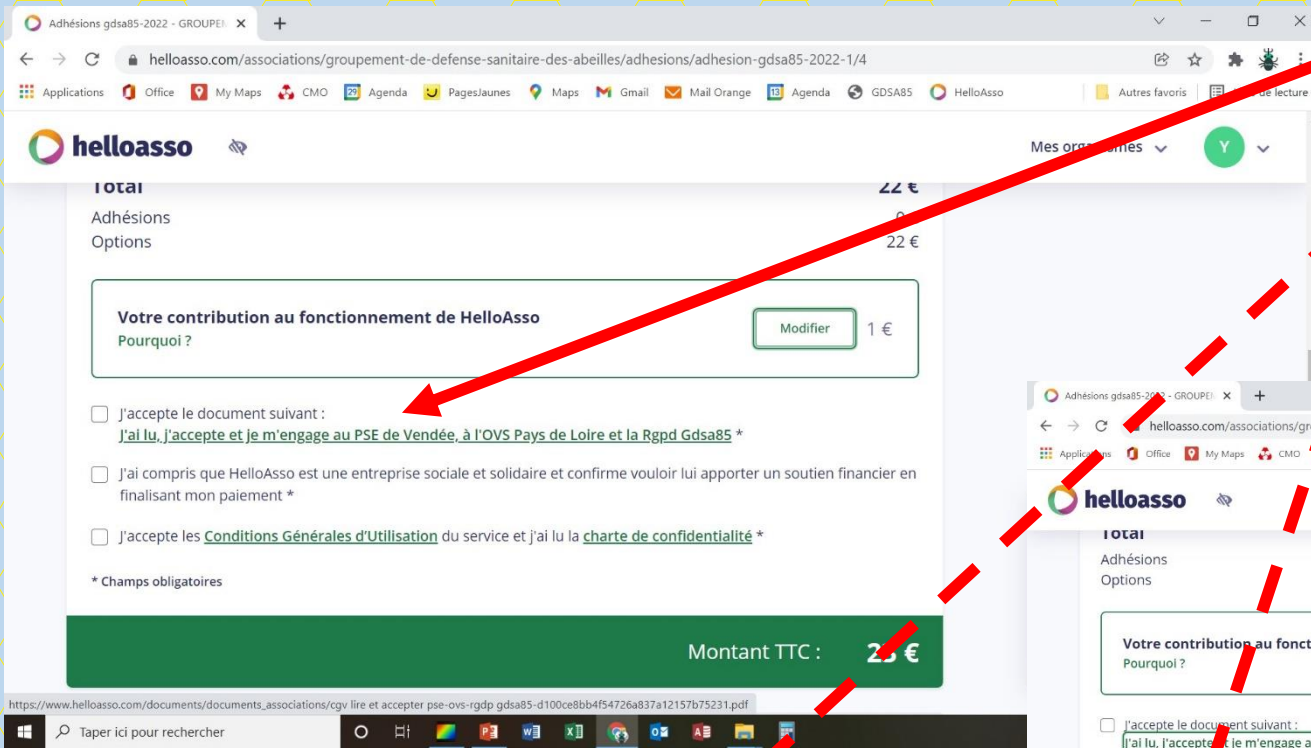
Adhésions gdsa85-2022 - GROUPEM ×
+
helloasso.com/associations/groupement-de-defense-sanitaire-des-abeilles/adhesions/adhesion-gdsa85-2022-1/4
Applications Office My Maps CMO Agenda PagesJaunes Maps Gmail Mail Orange Agenda GDSA85 HelloAsso
Autres favoris
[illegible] de lecture

helloasso
Mes organismes
Y

Total 22 €
Adhésions 0
Options 22 €

Votre contribution au fonctionnement de HelloAsso
Pourquoi ?
Modifier
1 €

J'accepte le document suivant :
J'ai lu, j'accepte et je m'engage au PSE de Vendée, à l'OVS Pays de Loire et la Rgpd Gdsa85 *

J'ai compris que HelloAsso est une entreprise sociale et solidaire et confirme vouloir lui apporter un soutien financier en finalisant mon paiement *

J'accepte les Conditions Générales d'Utilisation du service et j'ai lu la charte de confidentialité *

* Champs obligatoires

Montant TTC : 23 €

https://www.helloasso.com/documents/documents_associations/cgv lire et accepter pse-ovs-rgdp gdsa85-d100ce8bb4f54726a837a12157b75231.pdf

Taper ici pour rechercher

Adhésions gdsa85-2022 - GROUPEM ×
+
helloasso.com/associations/gr
Applications Office My Maps CMO
helloasso
Total
Adhésions
Options
Votre contribution au fonct
Pourquoi ?
J'accepte le document suivant :
J'ai lu, j'accepte et je m'engage a